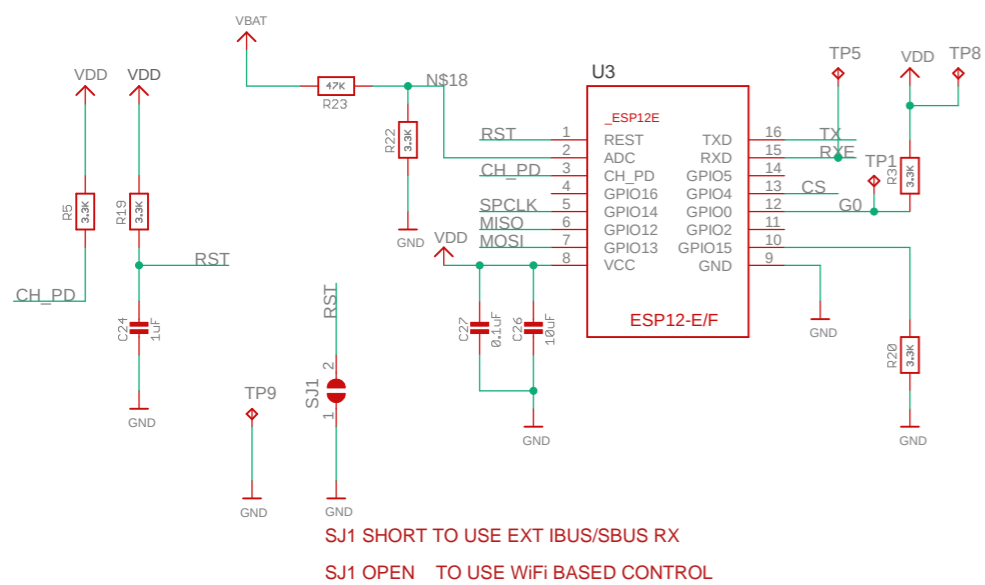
VDD
VDD
R5
3.3K
R19
3.3K
RST
CH_PD
C24
1uF
GND
VBAT
47K
R23
N$18
R22
3.3K
GND
RST
SJ1
2
1
GND
TP9
GND
U3
_ESP12E
| 1 | REST | TXD | 16 |
|---|---|---|---|
| 2 | ADC | RXD | 15 |
| 3 | CH_PD | GPIO5 | 14 |
| 4 | GPIO16 | GPIO4 | 13 |
| 5 | GPIO14 | GPIO0 | 12 |
| 6 | GPIO12 | GPIO2 | 11 |
| 7 | GPIO13 | GPIO15 | 10 |
| 8 | VCC | GND | 9 |
ESP12-E/F
RST
CH_PD
SPCLK
MISO
MOSI
VDD
C27
0.1uF
C26
10uF
GND
TX
RXE
CS
G0
TP5
VDD
TP8
TP1
R3
3.3K
GND
R20
3.3K
GND
SJ1 SHORT TO USE EXT IBUS/SBUS RX
SJ1 OPEN TO USE WiFi BASED CONTROL